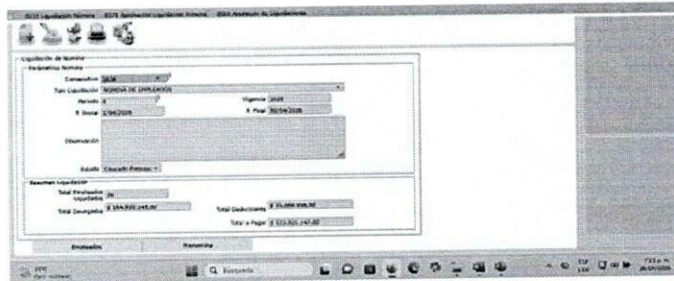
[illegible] Liquidación Nómina - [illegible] Parámetros Liquidación Nómina - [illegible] Asistente de Liquidaciones

Liquidación de Nómina
Parámetros Nómina

Consecutivo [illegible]
Tipo Liquidación NOMINA DE EMPLEADOS
Periodo 4
Vigencia 2026
F. Inicial 1/04/2026
F. Final 30/04/2026

Observación

Estado Cáusado Proceso

Resumen liquidación
Total Empleados Liquidados 26
Total Devengados $ 164.820.147,00
Total Deducciones $ 31.009.000,00
Total a Pagar $ 133.811.147,00

Empleados
Resumen

23°C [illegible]
Búsqueda
7:53 p.m.
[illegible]